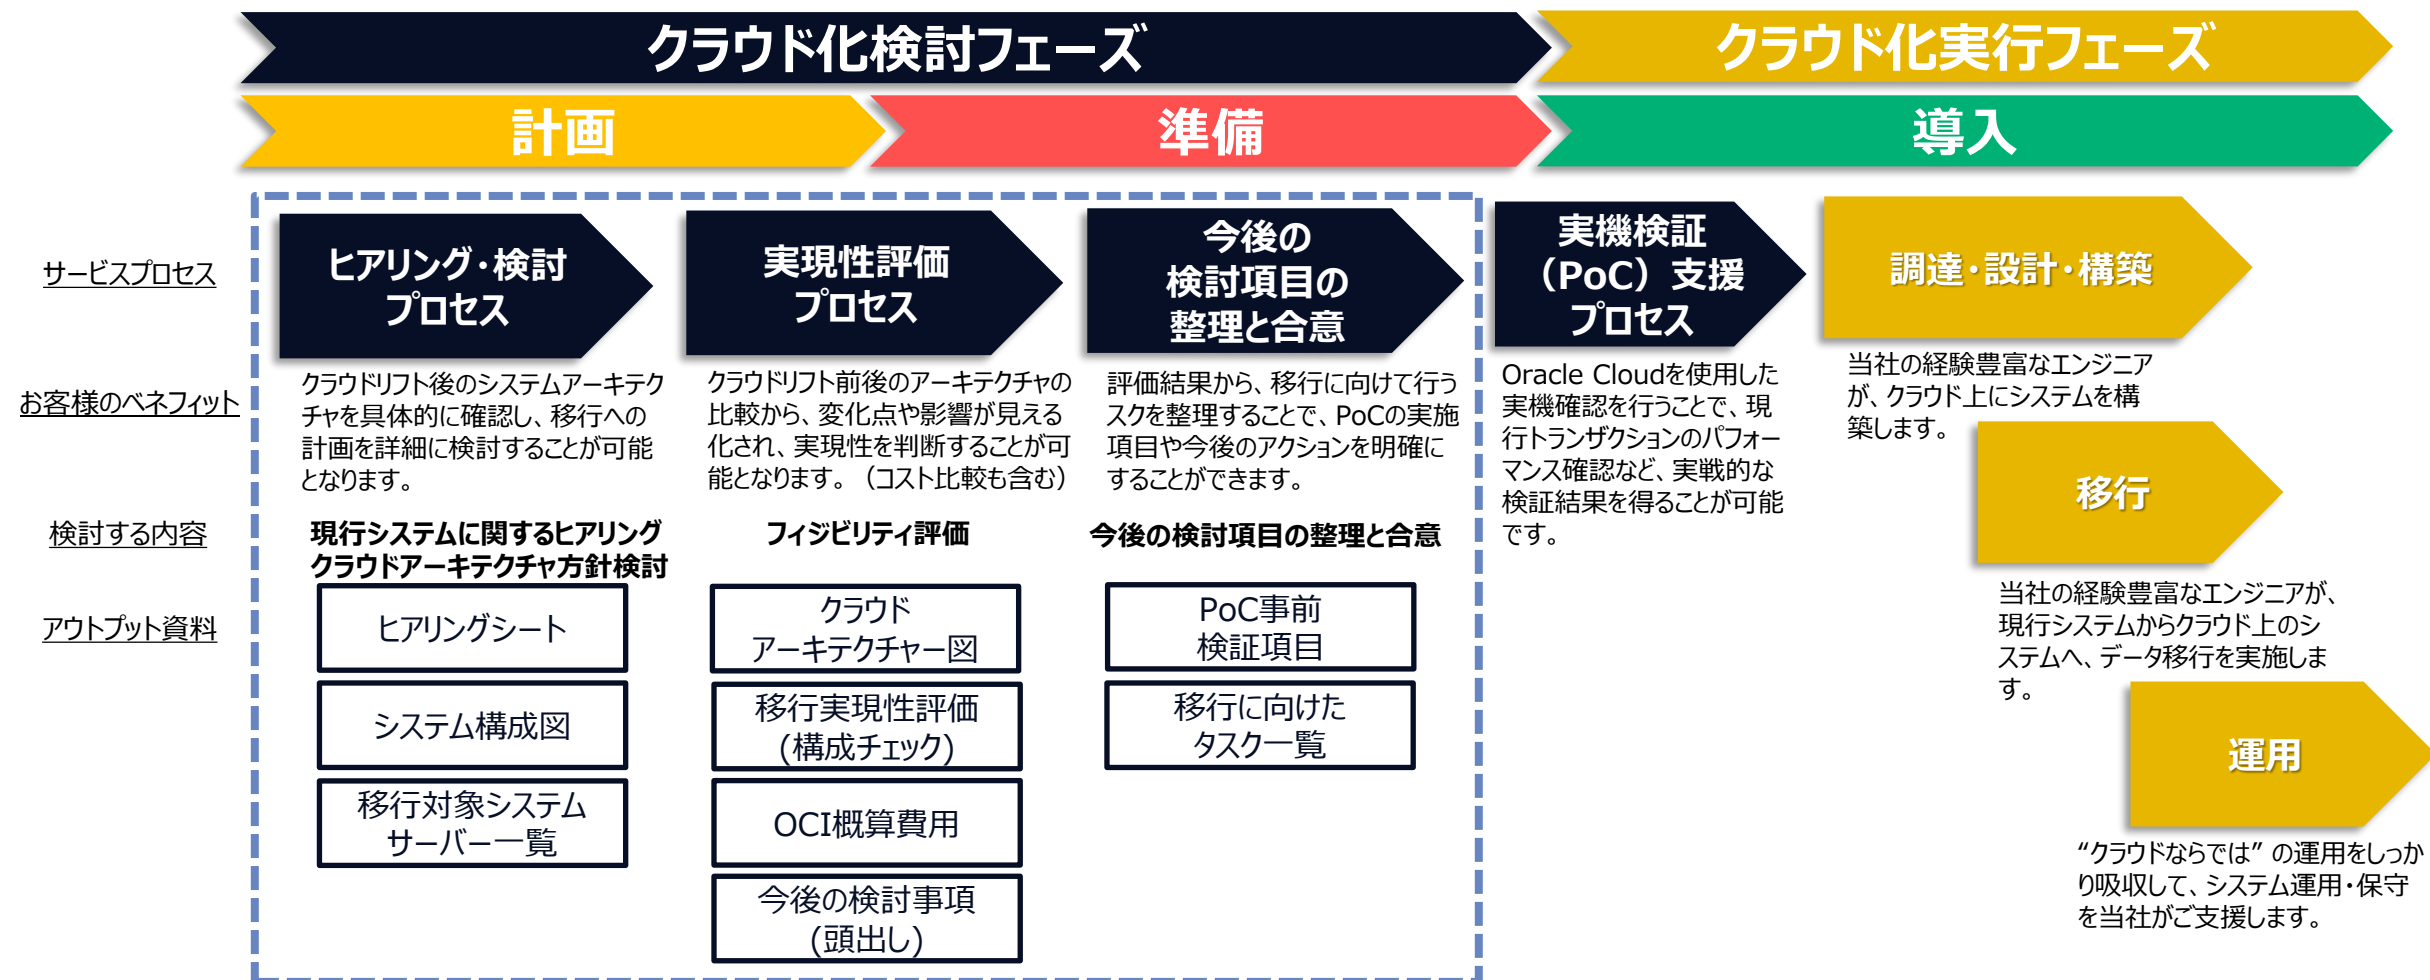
クラウド化検討フェーズ

クラウド化実行フェーズ

計画

準備

導入

サービスプロセス

お客様のベネフィット

検討する内容

アウトプット資料

ヒアリング・検討プロセス

クラウドリフト後のシステムアーキテクチャを具体的に確認し、移行への計画を詳細に検討することが可能となります。

現行システムに関するヒアリング
クラウドアーキテクチャ方針検討

ヒアリングシート

システム構成図

移行対象システムサーバー一覧

実現性評価プロセス

クラウドリフト前後のアーキテクチャの比較から、変化点や影響が見える化され、実現性を判断することが可能となります。（コスト比較も含む）

フィジビリティ評価

クラウドアーキテクチャー図

移行実現性評価（構成チェック）

OCI概算費用

今後の検討事項（頭出し）

今後の検討項目の整理と合意

評価結果から、移行に向けて行うスクを整理することで、PoCの実施項目や今後のアクションを明確にすることができます。

今後の検討項目の整理と合意

PoC事前検証項目

移行に向けたタスク一覧

実機検証（PoC）支援プロセス

Oracle Cloudを使用した実機確認を行うことで、現行トランザクションのパフォーマンス確認など、実戦的な検証結果を得ることが可能です。

調達・設計・構築

当社の経験豊富なエンジニアが、クラウド上にシステムを構築します。

移行

当社の経験豊富なエンジニアが、現行システムからクラウド上のシステムへ、データ移行を実施します。

運用

“クラウドならでは” の運用をしっかり吸収して、システム運用・保守を当社がご支援します。